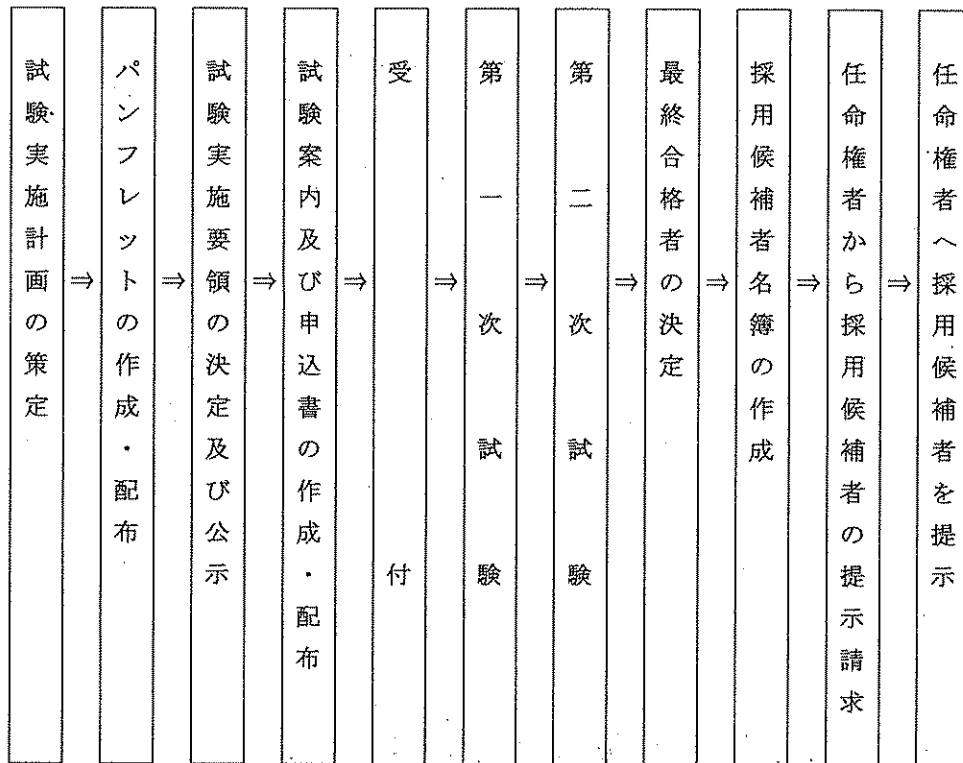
試験実施計画の策定 ⇒ パンフレットの作成・配布 ⇒ 試験実施要領の決定及び公示 ⇒ 試験案内及び申込書の作成・配布 ⇒ 受付 ⇒ 第一次試験 ⇒ 第二次試験 ⇒ 最終合格者の決定 ⇒ 採用候補者名簿の作成 ⇒ 任命権者から採用候補者の提示請求 ⇒ 任命権者へ採用候補者を提示